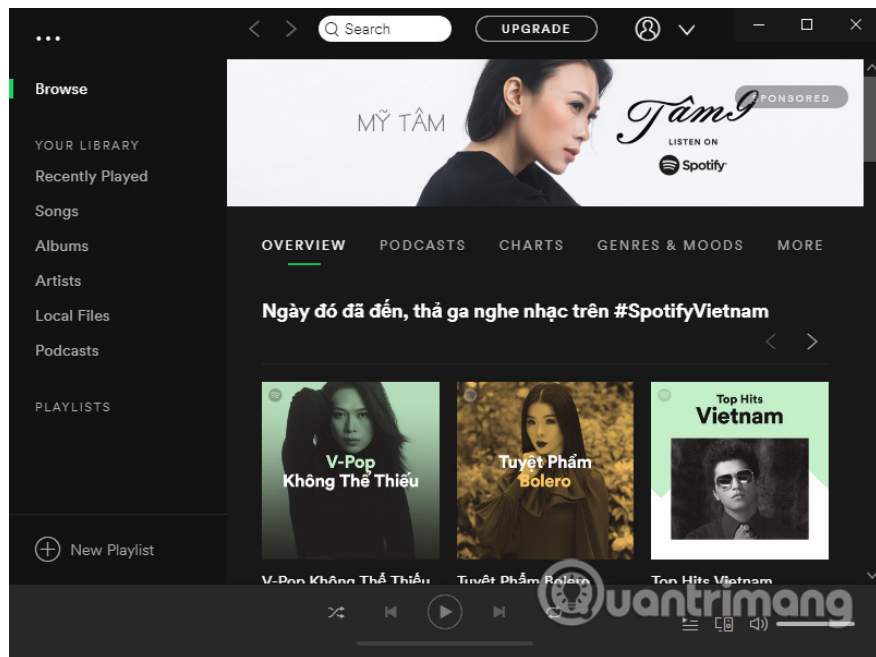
...

Search

UPGRADE

Browse

YOUR LIBRARY

Recently Played

Songs

Albums

Artists

Local Files

Podcasts

PLAYLISTS

New Playlist

MỸ TÂM

Tâm 9

LISTEN ON

Spotify

SPONSORED

OVERVIEW

PODCASTS

CHARTS

GENRES & MOODS

MORE

Ngày đó đã đến, thả ga nghe nhạc trên #SpotifyVietnam

V-Pop
Không Thể Thiếu

Tuyệt Phẩm
Bolero

Top Hits
Vietnam

V-Pop Không Thể Thiếu

Tuyệt Phẩm Bolero

Top Hits Vietnam

uantrimang